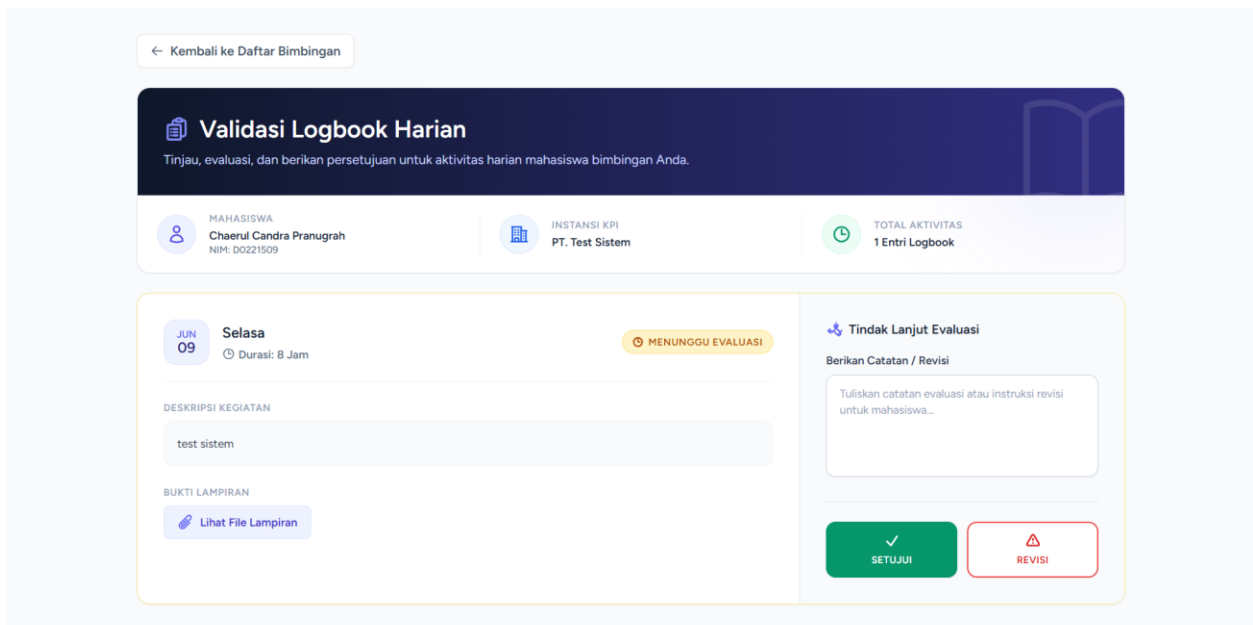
← Kembali ke Daftar Bimbingan

Validasi Logbook Harian

Tinjau, evaluasi, dan berikan persetujuan untuk aktivitas harian mahasiswa bimbingan Anda.

MAHASISWA
Chaerul Candra Pranugrah
NIM: D0221509

INSTANSI KPI
PT. Test Sistem

TOTAL AKTIVITAS
1 Entri Logbook

JUN
09

Selasa
Durasi: 8 Jam

MENUNGGU EVALUASI

DESKRIPSI KEGIATAN

test sistem

BUKTI LAMPIRAN

Lihat File Lampiran

Tindak Lanjut Evaluasi

Berikan Catatan / Revisi

Tuliskan catatan evaluasi atau instruksi revisi untuk mahasiswa...

SETUJUI

REVISI